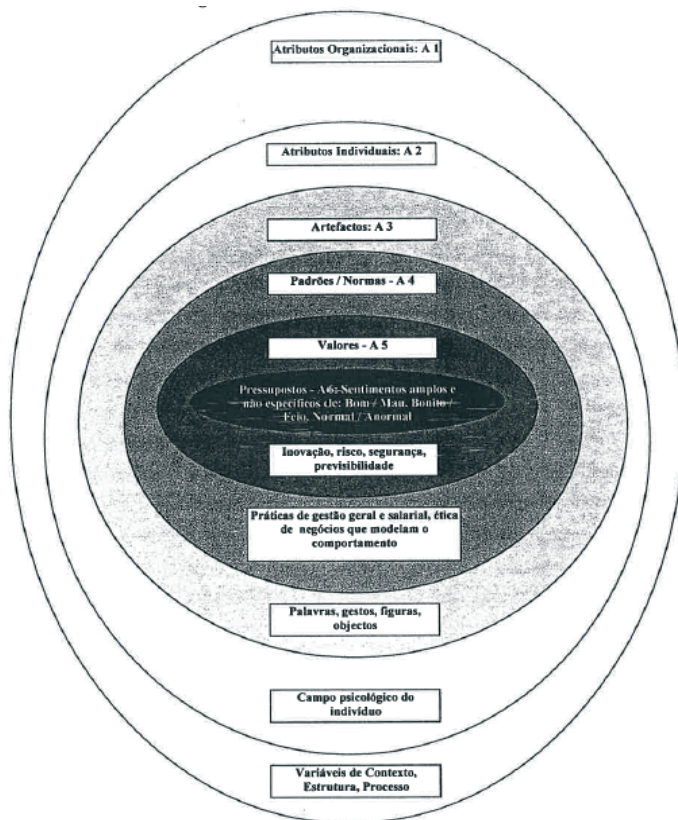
Atributos Organizacionais: A 1

Atributos Individuais: A 2

Artefactos: A 3

Padrões / Normas - A 4

Valores - A 5

Pressupostos - A6: Sentimentos amplos e não específicos de: Bom / Mau, Bonito / Feio, Normal / Anormal

Inovação, risco, segurança, previsibilidade

Práticas de gestão geral e salarial, ética de negócios que modelam o comportamento

Palavras, gestos, figuras, objectos

Campo psicológico do indivíduo

Variáveis de Contexto, Estrutura, Processo